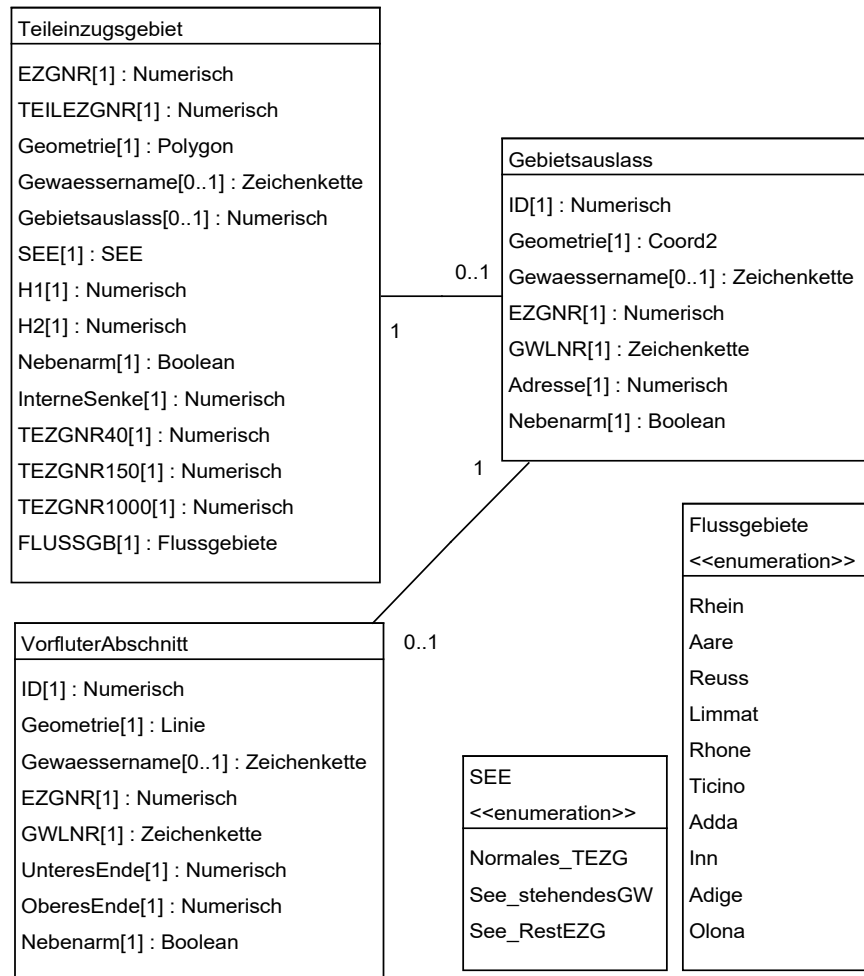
Teileinzugsgebiet
EZGNR[1] : Numerisch
TEILEZGNR[1] : Numerisch
Geometrie[1] : Polygon
Gewaessername[0..1] : Zeichenkette
Gebietsauslass[0..1] : Numerisch
SEE[1] : SEE
H1[1] : Numerisch
H2[1] : Numerisch
Nebenarm[1] : Boolean
InterneSenke[1] : Numerisch
TEZGNR40[1] : Numerisch
TEZGNR150[1] : Numerisch
TEZGNR1000[1] : Numerisch
FLUSSGB[1] : Flussgebiete

0..1

1

Gebietsauslass
ID[1] : Numerisch
Geometrie[1] : Coord2
Gewaessername[0..1] : Zeichenkette
EZGNR[1] : Numerisch
GWLNR[1] : Zeichenkette
Adresse[1] : Numerisch
Nebenarm[1] : Boolean

1

Flussgebiete
<<enumeration>>
Rhein
Aare
Reuss
Limmat
Rhone
Ticino
Adda
Inn
Adige
Olona

VorfluterAbschnitt
ID[1] : Numerisch
Geometrie[1] : Linie
Gewaessername[0..1] : Zeichenkette
EZGNR[1] : Numerisch
GWLNR[1] : Zeichenkette
UnteresEnde[1] : Numerisch
OberesEnde[1] : Numerisch
Nebenarm[1] : Boolean

0..1

SEE
<<enumeration>>
Normales_TEZG
See_stehendesGW
See_RestEZG